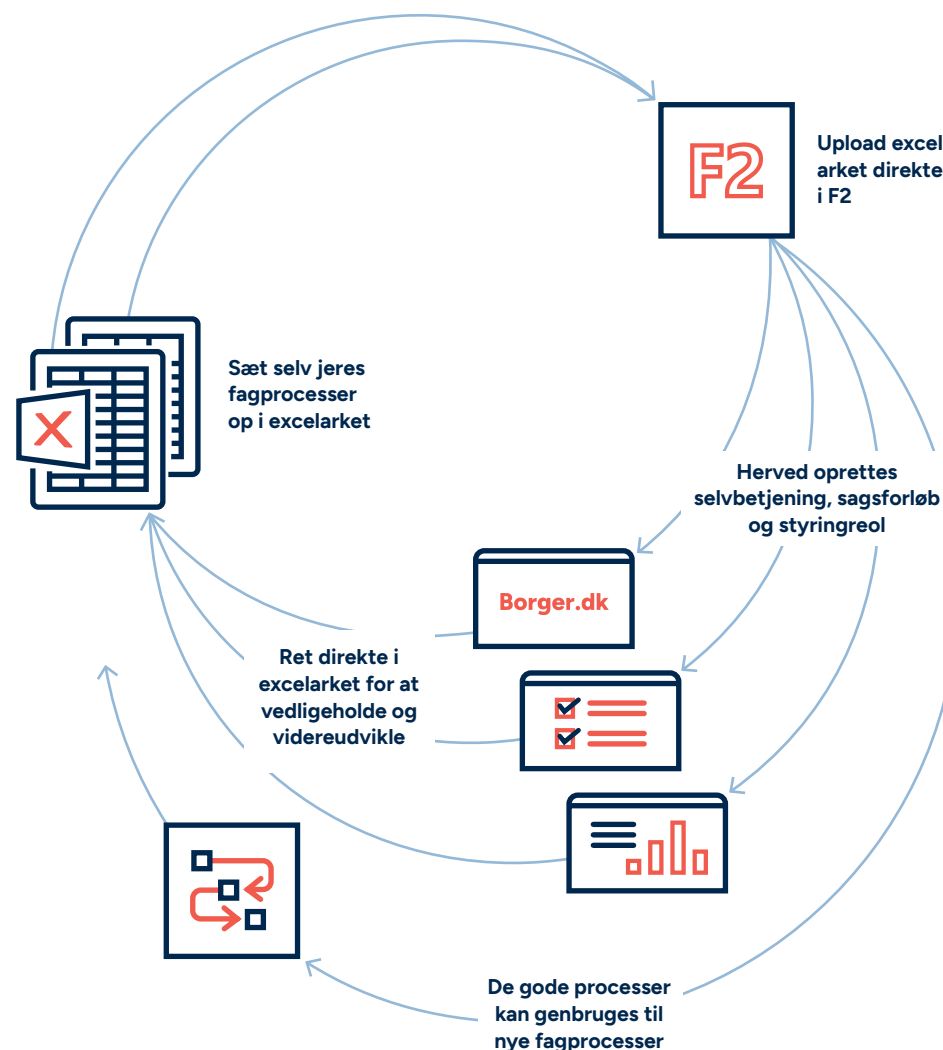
F2

Upload excel arket direkte i F2

Sæt selv jeres fagprocesser op i excelarket

Herved oprettes selvbetjening, sagsforløb og styringreol

Borger.dk

Ret direkte i excelarket for at vedligeholde og videreudvikle

De gode processer kan genbruges til nye fagprocesser